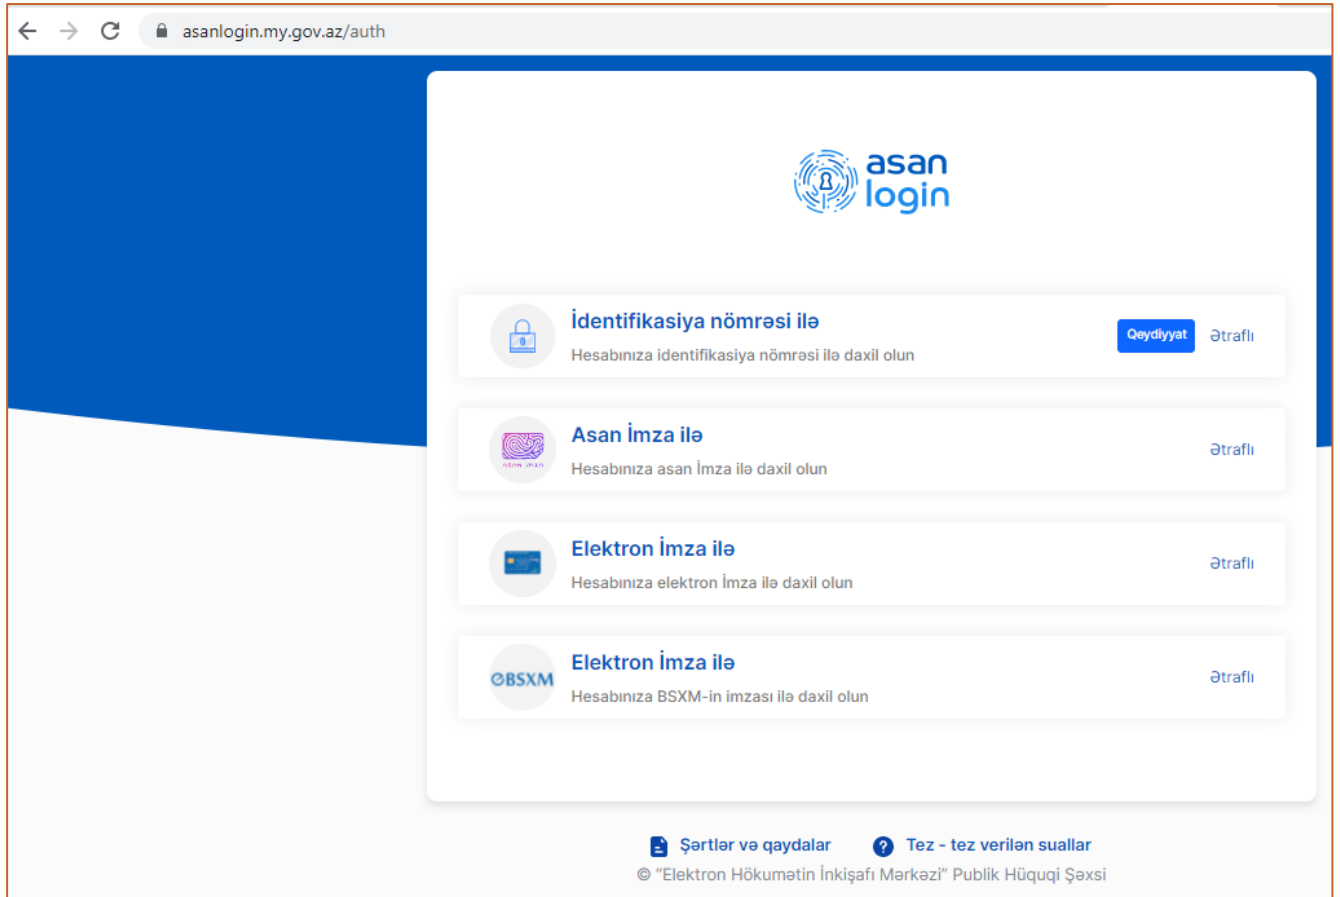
asanlogin.my.gov.az/auth

asan login

İdentifikasiya nömrəsi ilə
Hesabınıza identifikasiya nömrəsi ilə daxil olun
Qeydiyyat
Ətraflı

Asan İmza ilə
Hesabınıza asan İmza ilə daxil olun
Ətraflı

Elektron İmza ilə
Hesabınıza elektron İmza ilə daxil olun
Ətraflı

BSXM
Elektron İmza ilə
Hesabınıza BSXM-in imzası ilə daxil olun
Ətraflı

Şərtlər və qaydalar
Tez - tez verilən suallar
© "Elektron Hökumətin İnkişafı Mərkəzi" Publik Hüquqi Şəxsi